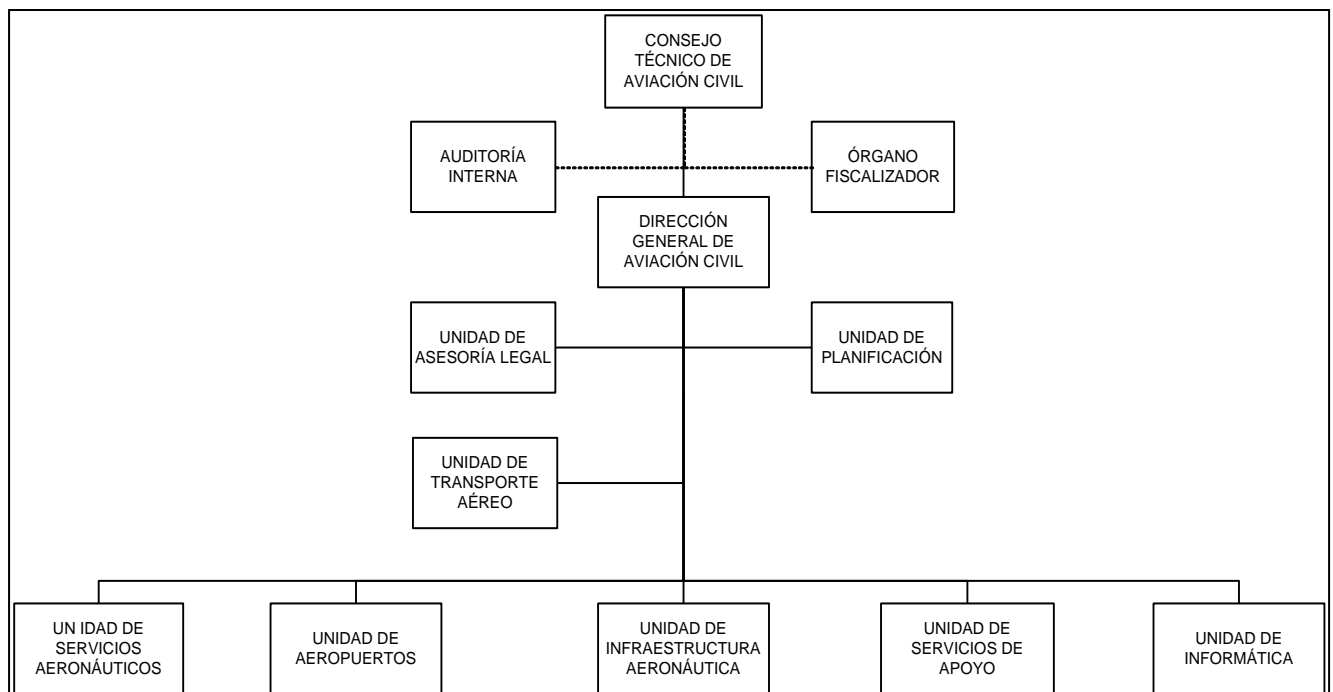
CONSEJO TÉCNICO DE AVIACIÓN CIVIL

AUDITORÍA INTERNA

ÓRGANO FISCALIZADOR

DIRECCIÓN GENERAL DE AVIACIÓN CIVIL

UNIDAD DE ASESORÍA LEGAL

UNIDAD DE PLANIFICACIÓN

UNIDAD DE TRANSPORTE AÉREO

UN IDAD DE SERVICIOS AERONÁUTICOS

UNIDAD DE AEROPUERTOS

UNIDAD DE INFRAESTRUCTURA AERONÁUTICA

UNIDAD DE SERVICIOS DE APOYO

UNIDAD DE INFORMÁTICA